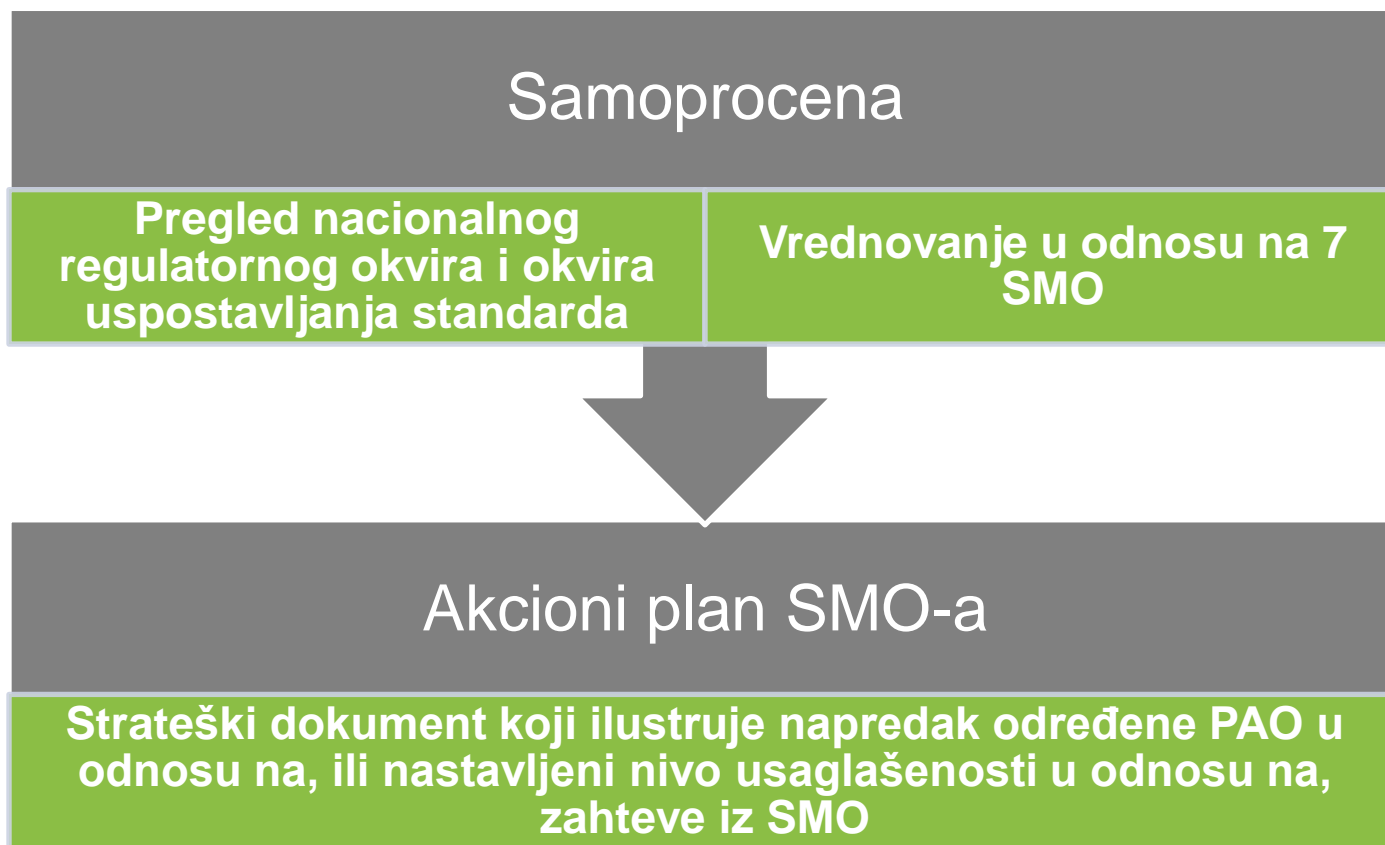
Samoprocena

Pregled nacionalnog regulatornog okvira i okvira uspostavljanja standarda

Vrednovanje u odnosu na 7 SMO

Akcioni plan SMO-a

Strateški dokument koji ilustruje napredak određene PAO u odnosu na, ili nastavljeni nivo usaglašenosti u odnosu na, zahteve iz SMO